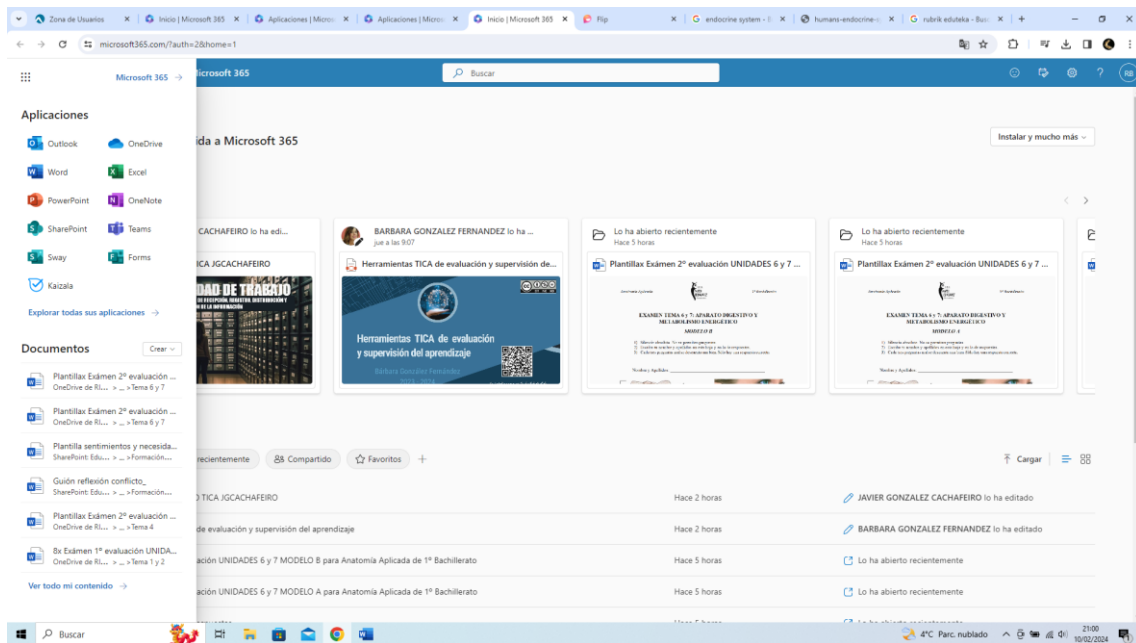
Zona de Usuarios | Inicio | Microsoft 365 | Aplicaciones | Micros | Aplicaciones | Micros | Inicio | Microsoft 365 | Flip | endocrine system - | humans-endocrine- | rubrik eduteka - Bus | +

microsoft365.com/?auth=2&home=1

Microsoft 365 →

icrosoft 365

Buscar

RB

Aplicaciones

Outlook
OneDrive
Word
Excel
PowerPoint
OneNote
SharePoint
Teams
Sway
Forms
Kaizala

Explorar todas sus aplicaciones →

Documentos

Crear

Plantillax Exámen 2º evaluación ...
OneDrive de RI... > ... >Tema 6 y 7

Plantillax Exámen 2º evaluación ...
OneDrive de RI... > ... >Tema 6 y 7

Plantilla sentimientos y necesida...
SharePoint: Edu... > ... >Formación...

Guión reflexión conflicto_
SharePoint: Edu... > ... >Formación...

Plantillax Exámen 2º evaluación ...
OneDrive de RI... > ... >Tema 4

8x Exámen 1º evaluación UNIDA...
OneDrive de RI... > ... >Tema 1 y 2

Ver todo mi contenido →

ida a Microsoft 365

Instalar y mucho más

CACHAFEIRO lo ha edi...

ICA JGCACHAFEIRO

DAD DE TRABAJO

BARBARA GONZALEZ FERNANDEZ lo ha ...
jue a las 9:07

Herramientas TICA de evaluación y supervisión de...

Herramientas TICA de evaluación y supervisión del aprendizaje

Bárbara González Fernández

Lo ha abierto recientemente
Hace 5 horas

Plantillax Exámen 2º evaluación UNIDADES 6 y 7 ...

EXAMEN TEMA 6 y 7: APARATO DIGESTIVO Y METABOLISMO ENERGÉTICO

MODELO B

Lo ha abierto recientemente
Hace 5 horas

Plantillax Exámen 2º evaluación UNIDADES 6 y 7 ...

EXAMEN TEMA 6 y 7: APARATO DIGESTIVO Y METABOLISMO ENERGÉTICO

MODELO A

recientemente
Compartido
Favoritos
+

Cargar

) TICA JGCACHAFEIRO | Hace 2 horas | JAVIER GONZALEZ CACHAFEIRO lo ha editado
de evaluación y supervisión del aprendizaje | Hace 2 horas | BARBARA GONZALEZ FERNANDEZ lo ha editado
ación UNIDADES 6 y 7 MODELO B para Anatomía Aplicada de 1º Bachillerato | Hace 5 horas | Lo ha abierto recientemente
ación UNIDADES 6 y 7 MODELO A para Anatomía Aplicada de 1º Bachillerato | Hace 5 horas | Lo ha abierto recientemente

Buscar

4ºC Parc. nublado

21:00
10/02/2024